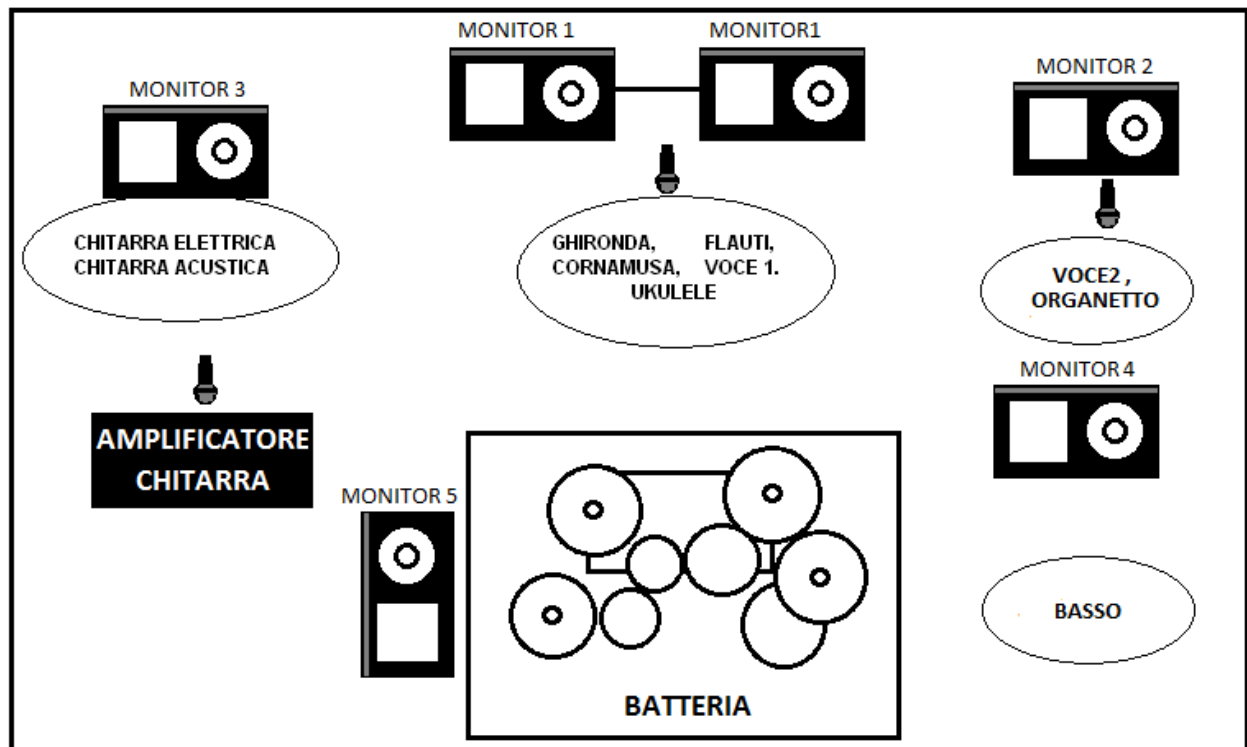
MONITOR 1

MONITOR1

MONITOR 3

MONITOR 2

CHITARRA ELETTRICA
CHITARRA ACUSTICA

GHIRONDA, FLAUTI,
CORNAMUSA, VOCE 1.
UKULELE

VOCE2 ,
ORGANETTO

MONITOR 4

AMPLIFICATORE
CHITARRA

MONITOR 5

BASSO

BATTERIA